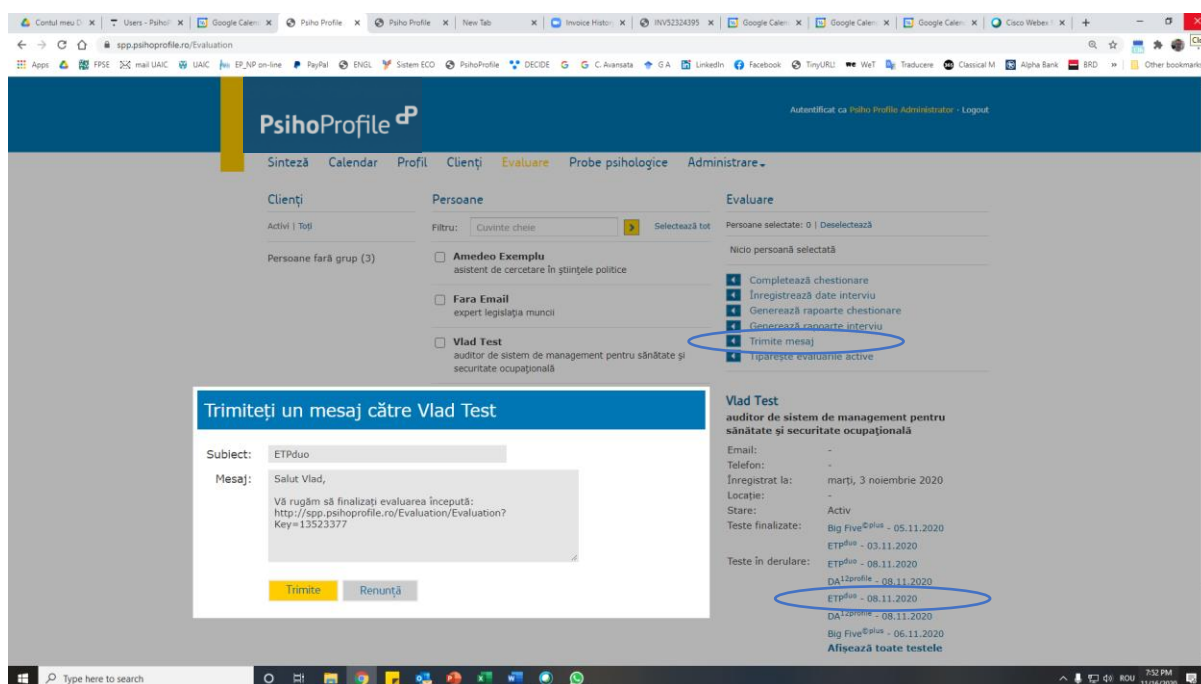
Contul meu D | Users - Psiho | Google Calen | Psiho Profile | Psiho Profile | New Tab | Invoice Histo | INV52324395 | Google Calen | Google Calen | Google Calen | Cisco Webex

spp.psihoprofile.ro/Evaluation

Apps | FPSE | mail UAIC | UAIC | EP_NP on-line | PayPal | ENGL | Sistem ECO | PsihoProfile | DECIDE | G | C. Avansata | G A | LinkedIn | Facebook | TinyURL! | WeT | Traducere | Classical M | Alpha Bank | BRD | Other bookmarks

PsihoProfile

Autentificat ca Psiho Profile Administrator · Logout

Sinteză Calendar Profil Clienți Evaluare Probe psihologice Administrare

Clienți
Activi | Toți

Persoane fară grup (3)

Persoane
Filtru: Cuvinte cheie Selectează tot

Amedeo Exemplu
asistent de cercetare în științele politice

Fara Email
expert legislația muncii

Vlad Test
auditor de sistem de management pentru sănătate și securitate ocupațională

Evaluare
Persoane selectate: 0 | Deselectează

Nicio persoană selectată

Completează chestionare
Înregistrează date interviu
Generează rapoarte chestionare
Generează rapoarte interviu
Trimite mesaj
Tipărește evaluările active

Trimiteți un mesaj către Vlad Test

Subiect: ETPduo

Mesaj: Salut Vlad,

Vă rugăm să finalizați evaluarea începută: http://spp.psihoprofile.ro/Evaluation/Evaluation?Key=13523377

Trimite Renunță

Vlad Test
auditor de sistem de management pentru sănătate și securitate ocupațională

Email: -
Telefon: -
Înregistrat la: marți, 3 noiembrie 2020
Locație: -
Stare: Activ
Teste finalizate: Big Five$^{©plus}$ - 05.11.2020
ETP$^{duo}$ - 03.11.2020
Teste în derulare: ETP$^{duo}$ - 08.11.2020
DA$^{12profile}$ - 08.11.2020
ETP$^{duo}$ - 08.11.2020
DA$^{12profile}$ - 08.11.2020
Big Five$^{©plus}$ - 06.11.2020
Afișează toate testele

Type here to search

7:52 PM ROU